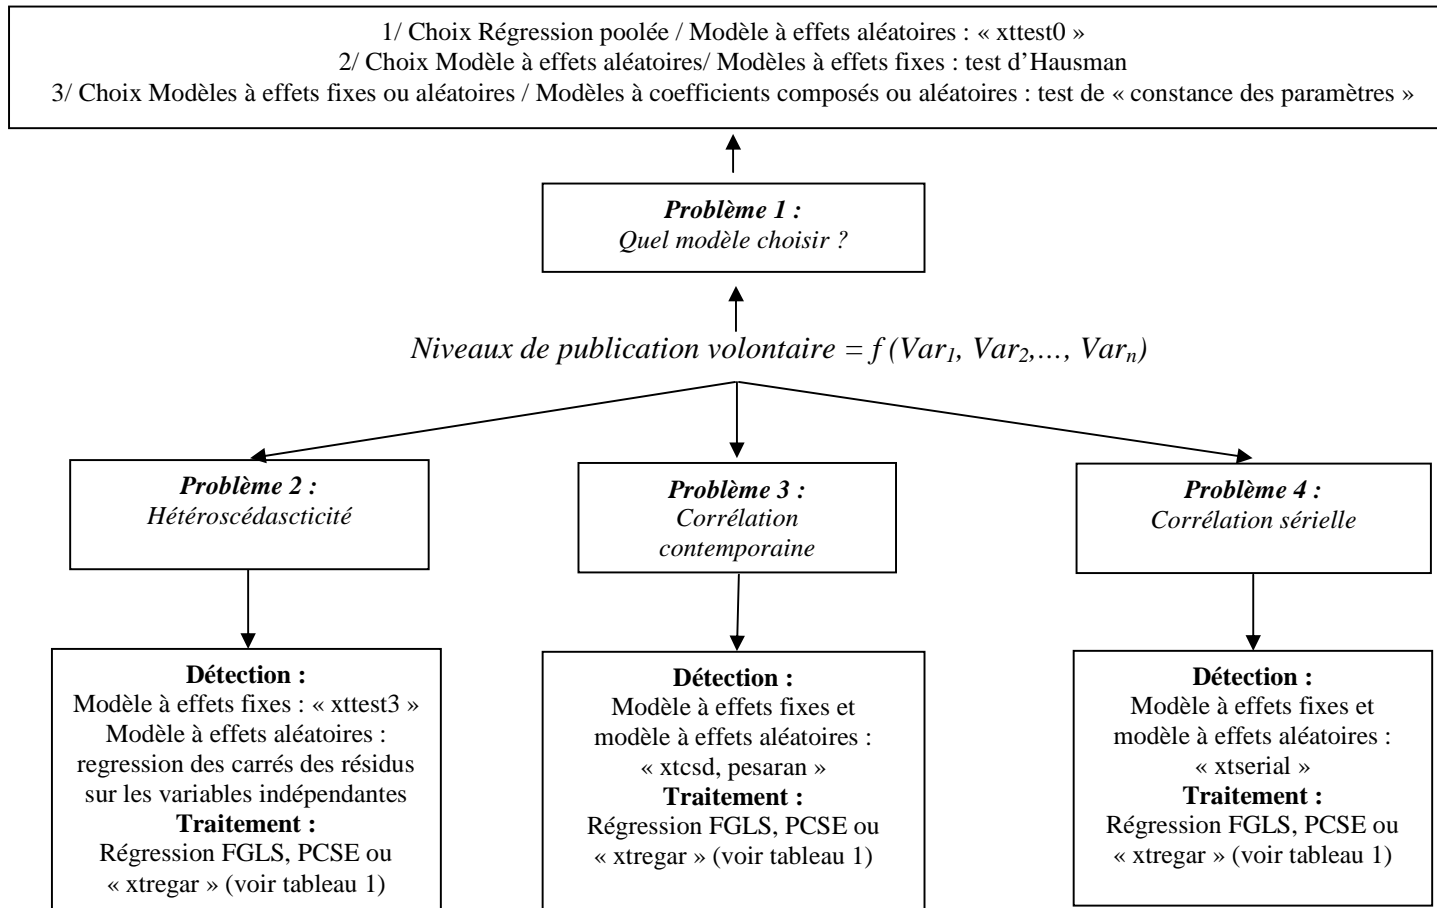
1/ Choix Régression poolée / Modèle à effets aléatoires : « xttest0 »
2/ Choix Modèle à effets aléatoires/ Modèles à effets fixes : test d'Hausman
3/ Choix Modèles à effets fixes ou aléatoires / Modèles à coefficients composés ou aléatoires : test de « constance des paramètres »

**Problème 1 :**
Quel modèle choisir ?

Niveaux de publication volontaire = $f$ ($Var_1$, $Var_2$,…, $Var_n$)

**Problème 2 :**
Hétéroscédascticité

**Problème 3 :**
Corrélation contemporaine

**Problème 4 :**
Corrélation sérielle

**Détection :**
Modèle à effets fixes : « xttest3 »
Modèle à effets aléatoires : regression des carrés des résidus sur les variables indépendantes
**Traitement :**
Régression FGLS, PCSE ou « xtregar » (voir tableau 1)

**Détection :**
Modèle à effets fixes et modèle à effets aléatoires : « xtcsd, pesaran »
**Traitement :**
Régression FGLS, PCSE ou « xtregar » (voir tableau 1)

**Détection :**
Modèle à effets fixes et modèle à effets aléatoires : « xtserial »
**Traitement :**
Régression FGLS, PCSE ou « xtregar » (voir tableau 1)